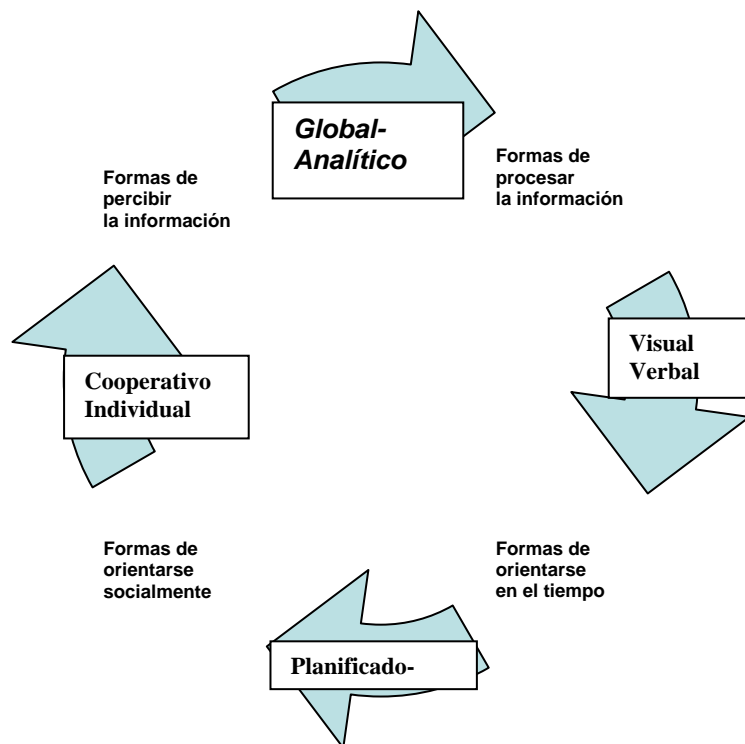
Global-Analítico

Formas de procesar la información

Formas de percibir la información

Visual Verbal

Cooperativo Individual

Formas de orientarse socialmente

Formas de orientarse en el tiempo

Planificado-